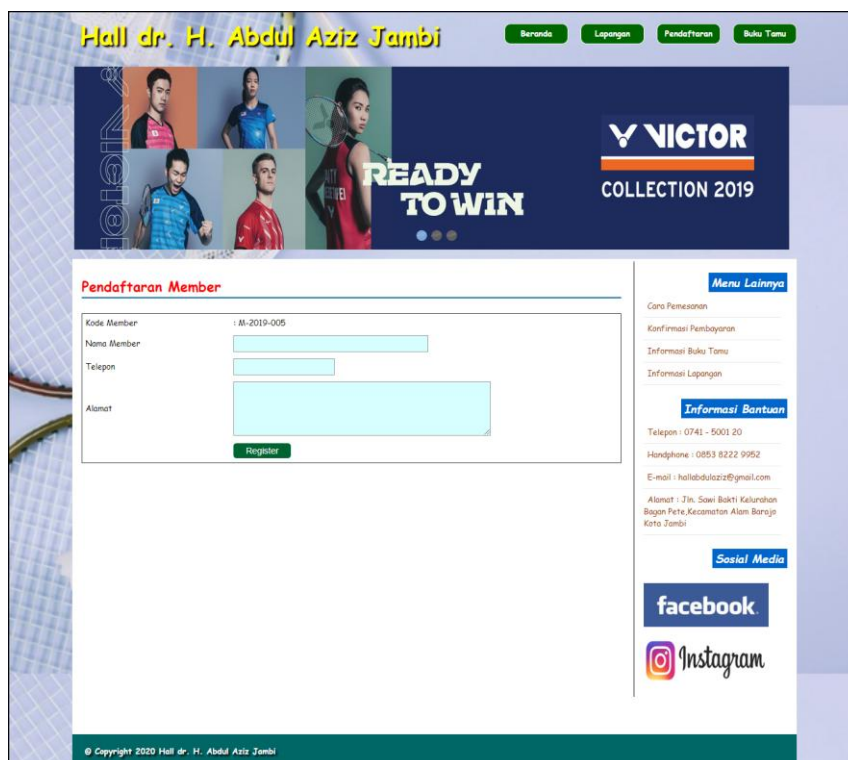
Hall dr. H. Abdul Aziz Jambi

Beranda Lapangan Pendaftaran Buku Tamu

VICTOR

READY TO WIN

VICTOR COLLECTION 2019

Pendaftaran Member

Kode Member : M-2019-005
Nama Member
Telepon
Alamat
Register

Menu Lainnya

Cara Pemesanan
Konfirmasi Pembayaran
Informasi Buku Tamu
Informasi Lapangan

Informasi Bantuan

Telepon : 0741 - 5001 20
Handphone : 0853 8222 9952
E-mail : hallabdulaziz@gmail.com
Alamat : Jln. Sawi Bakti Kelurahan Bagan Pete,Kecamatan Alam Barajo Kota Jambi

Sosial Media

facebook

Instagram

© Copyright 2020 Hall dr. H. Abdul Aziz Jambi